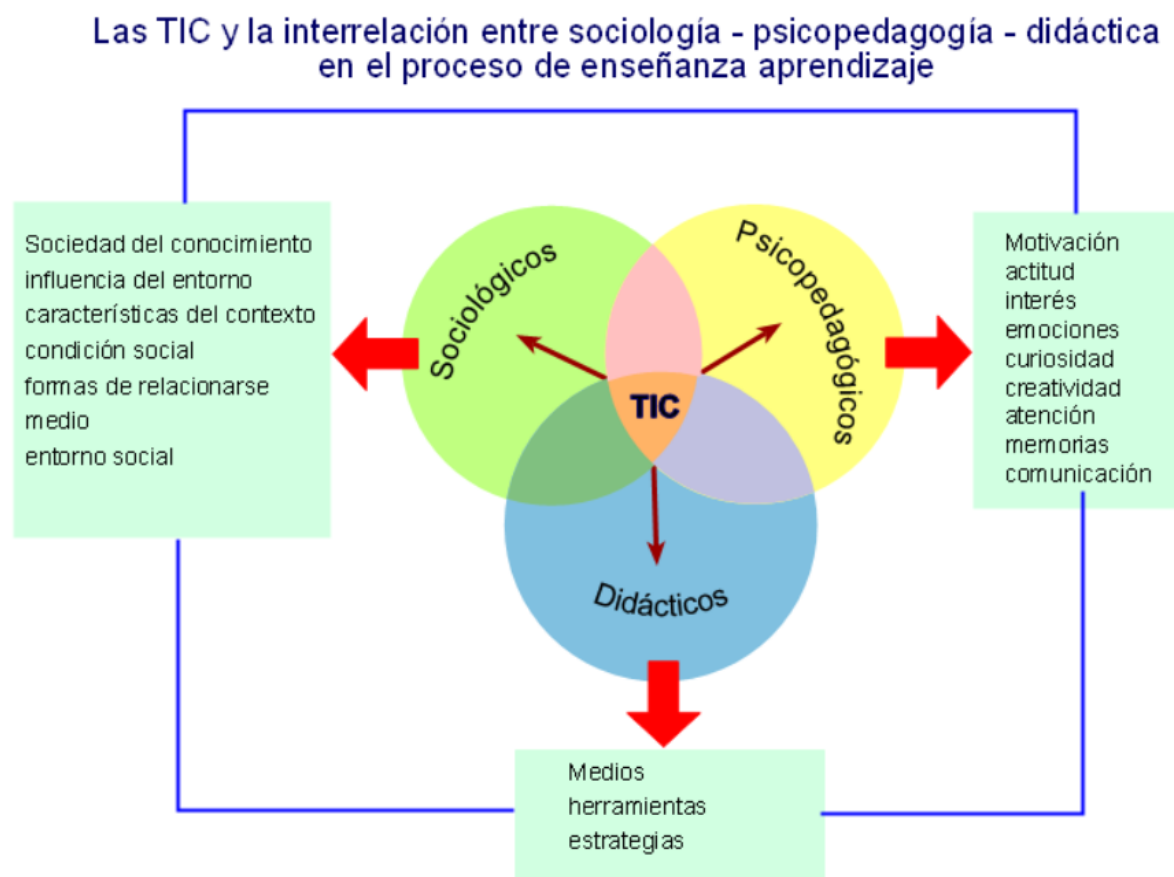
Las TIC y la interrelación entre sociología - psicopedagogía - didáctica en el proceso de enseñanza aprendizaje

Sociedad del conocimiento
influencia del entorno
características del contexto
condición social
formas de relacionarse
medio
entorno social

Sociológicos

Psicopedagógicos

TIC

Didácticos

Motivación
actitud
interés
emociones
curiosidad
creatividad
atención
memorias
comunicación

Medios
herramientas
estrategias